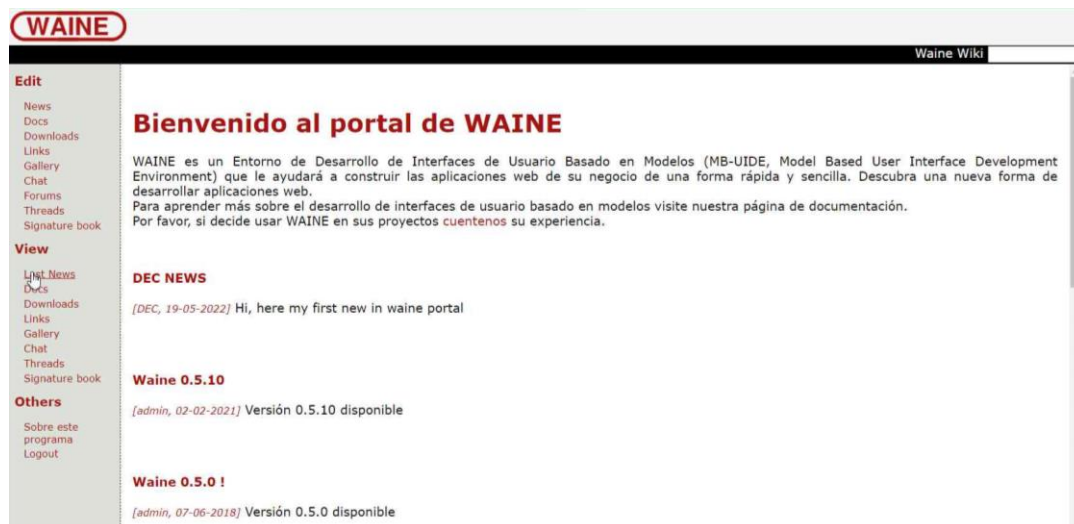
WAINE

Waine Wiki

Edit

News
Docs
Downloads
Links
Gallery
Chat
Forums
Threads
Signature book

View

Last News
Docs
Downloads
Links
Gallery
Chat
Threads
Signature book

Others

Sobre este programa
Logout

Bienvenido al portal de WAINE

WAINE es un Entorno de Desarrollo de Interfaces de Usuario Basado en Modelos (MB-UIDE, Model Based User Interface Development Environment) que le ayudará a construir las aplicaciones web de su negocio de una forma rápida y sencilla. Descubra una nueva forma de desarrollar aplicaciones web.
Para aprender más sobre el desarrollo de interfaces de usuario basado en modelos visite nuestra página de documentación.
Por favor, si decide usar WAINE en sus proyectos cuentenos su experiencia.

DEC NEWS

[DEC, 19-05-2022] Hi, here my first new in waine portal

Waine 0.5.10

[admin, 02-02-2021] Versión 0.5.10 disponible

Waine 0.5.0 !

[admin, 07-06-2018] Versión 0.5.0 disponible